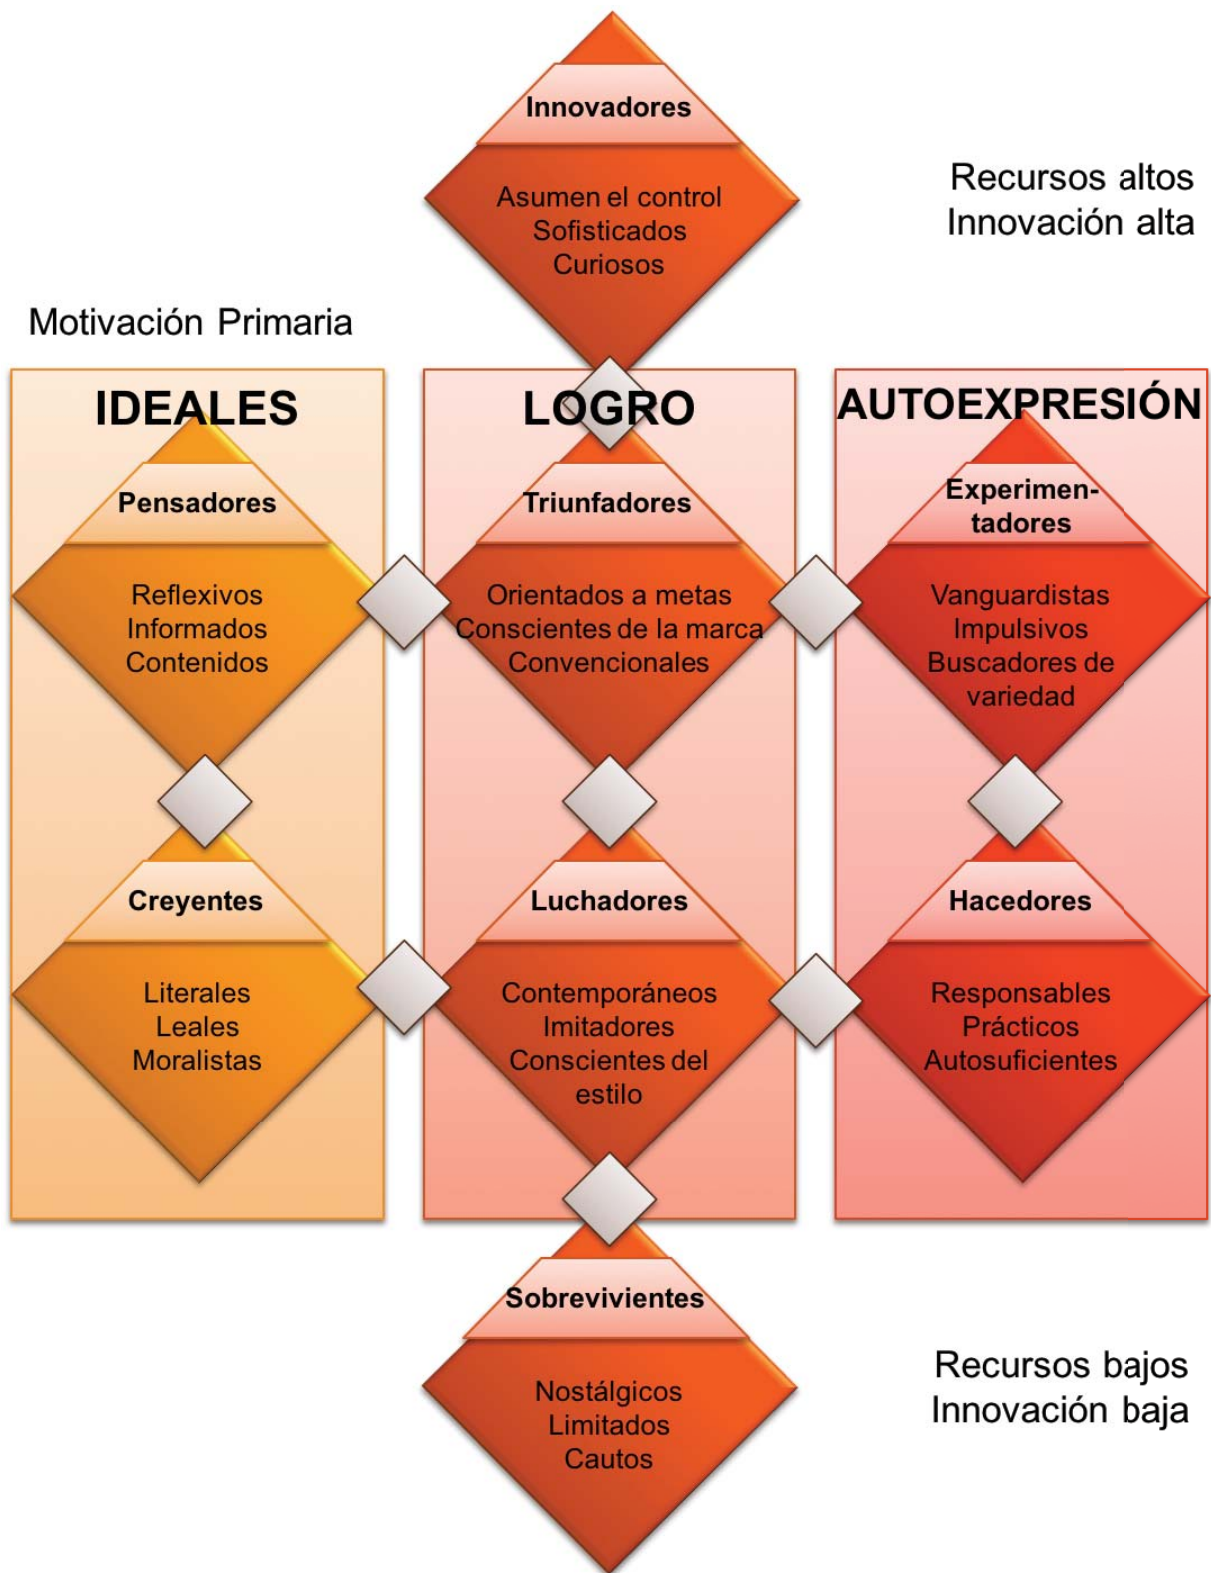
Innovadores

Asumen el control
Sofisticados
Curiosos

Recursos altos
Innovación alta

Motivación Primaria

IDEALES

LOGRO

AUTOEXPRESIÓN

Pensadores

Reflexivos
Informados
Contenidos

Triunfadores

Orientados a metas
Conscientes de la marca
Convencionales

Experimentadores

Vanguardistas
Impulsivos
Buscadores de variedad

Creyentes

Literales
Leales
Moralistas

Luchadores

Contemporáneos
Imitadores
Conscientes del estilo

Hacedores

Responsables
Prácticos
Autosuficientes

Sobrevivientes

Nostálgicos
Limitados
Cautos

Recursos bajos
Innovación baja